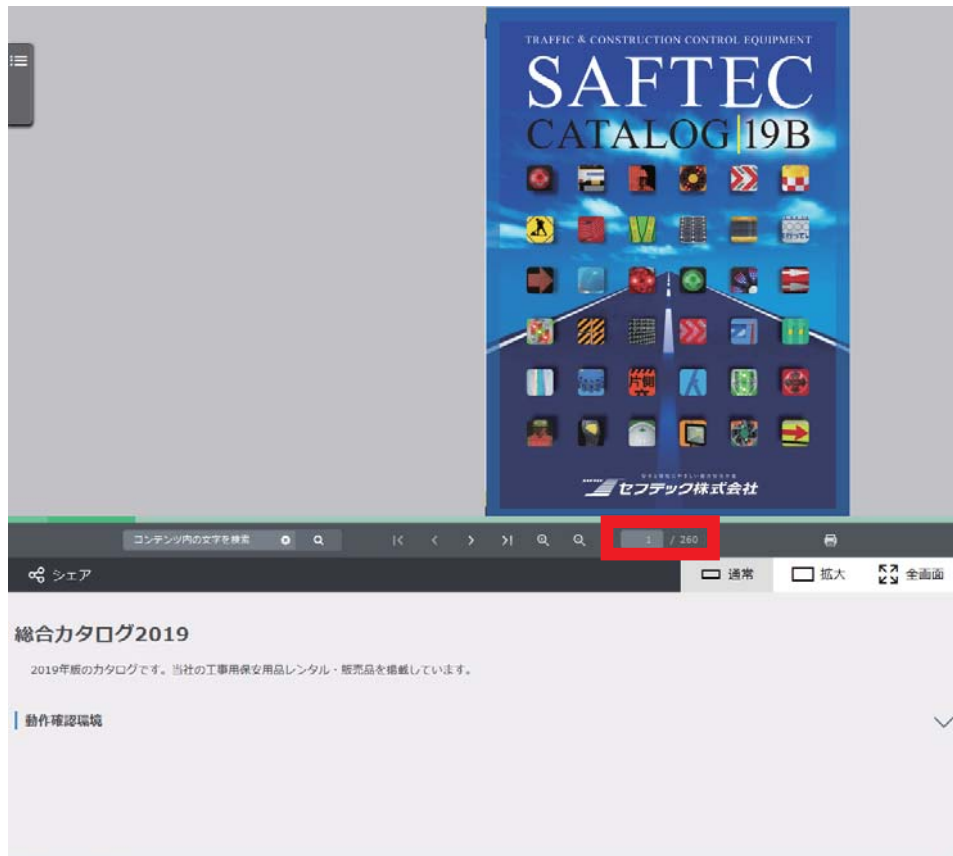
TRAFFIC & CONSTRUCTION CONTROL EQUIPMENT
SAFTEC
CATALOG 19B

片側

セフテック株式会社

コンテンツ内の文字を検索

1 / 260

シェア

通常 拡大 全画面

総合カタログ2019

2019年版のカタログです。当社の工事用保安用品レンタル・販売品を掲載しています。

動作確認環境